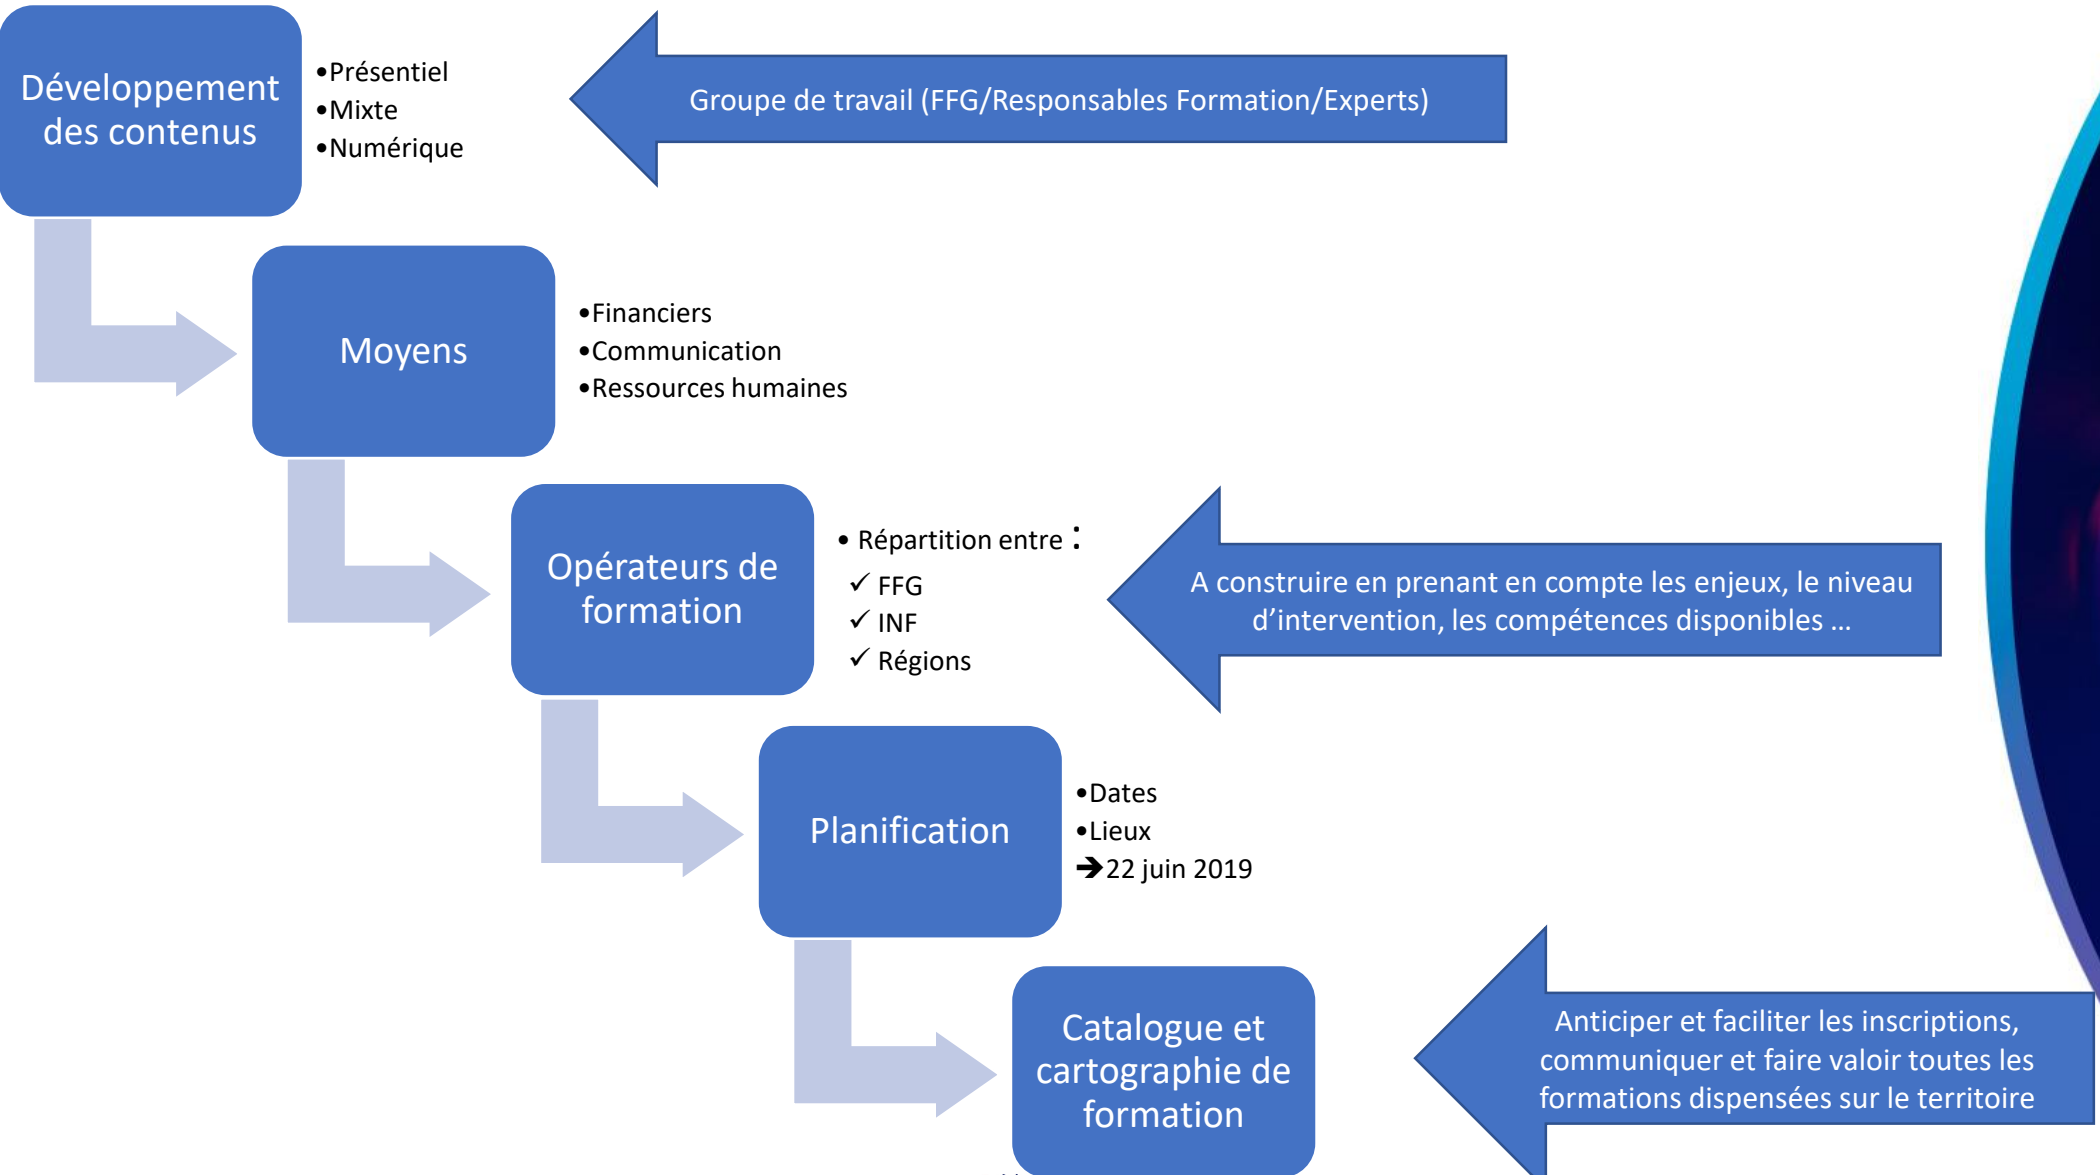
Développement des contenus

•Présentiel
•Mixte
•Numérique

Groupe de travail (FFG/Responsables Formation/Experts)

Moyens

•Financiers
•Communication
•Ressources humaines

Opérateurs de formation

• Répartition entre :
✓ FFG
✓ INF
✓ Régions

A construire en prenant en compte les enjeux, le niveau d'intervention, les compétences disponibles …

Planification

•Dates
•Lieux
→22 juin 2019

Catalogue et cartographie de formation

Anticiper et faciliter les inscriptions, communiquer et faire valoir toutes les formations dispensées sur le territoire